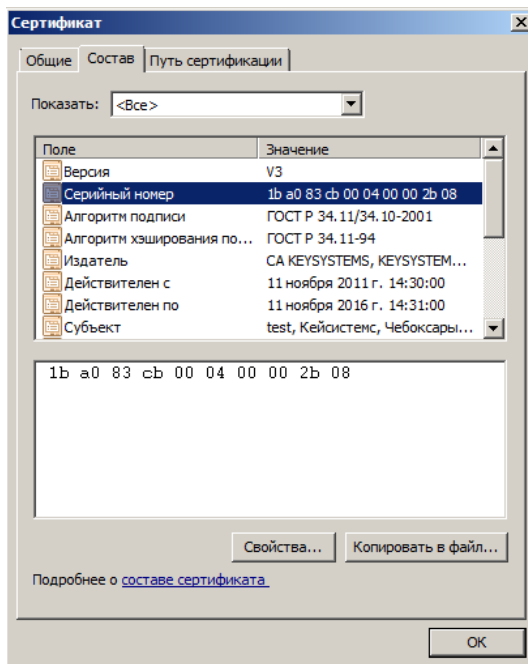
Сертификат

Общие | Состав | Путь сертификации

Показать: <Все>

| Поле | Значение |
|---|---|
| Версия | V3 |
| Серийный номер | 1b a0 83 cb 00 04 00 00 2b 08 |
| Алгоритм подписи | ГОСТ Р 34.11/34.10-2001 |
| Алгоритм хэширования по... | ГОСТ Р 34.11-94 |
| Издатель | CA KEYSYSTEMS, KEYSYSTEM... |
| Действителен с | 11 ноября 2011 г. 14:30:00 |
| Действителен по | 11 ноября 2016 г. 14:31:00 |
| Субъект | test, Кейсистемс, Чебоксары... |

1b a0 83 cb 00 04 00 00 2b 08

Свойства... Копировать в файл...

Подробнее о составе сертификата

OK